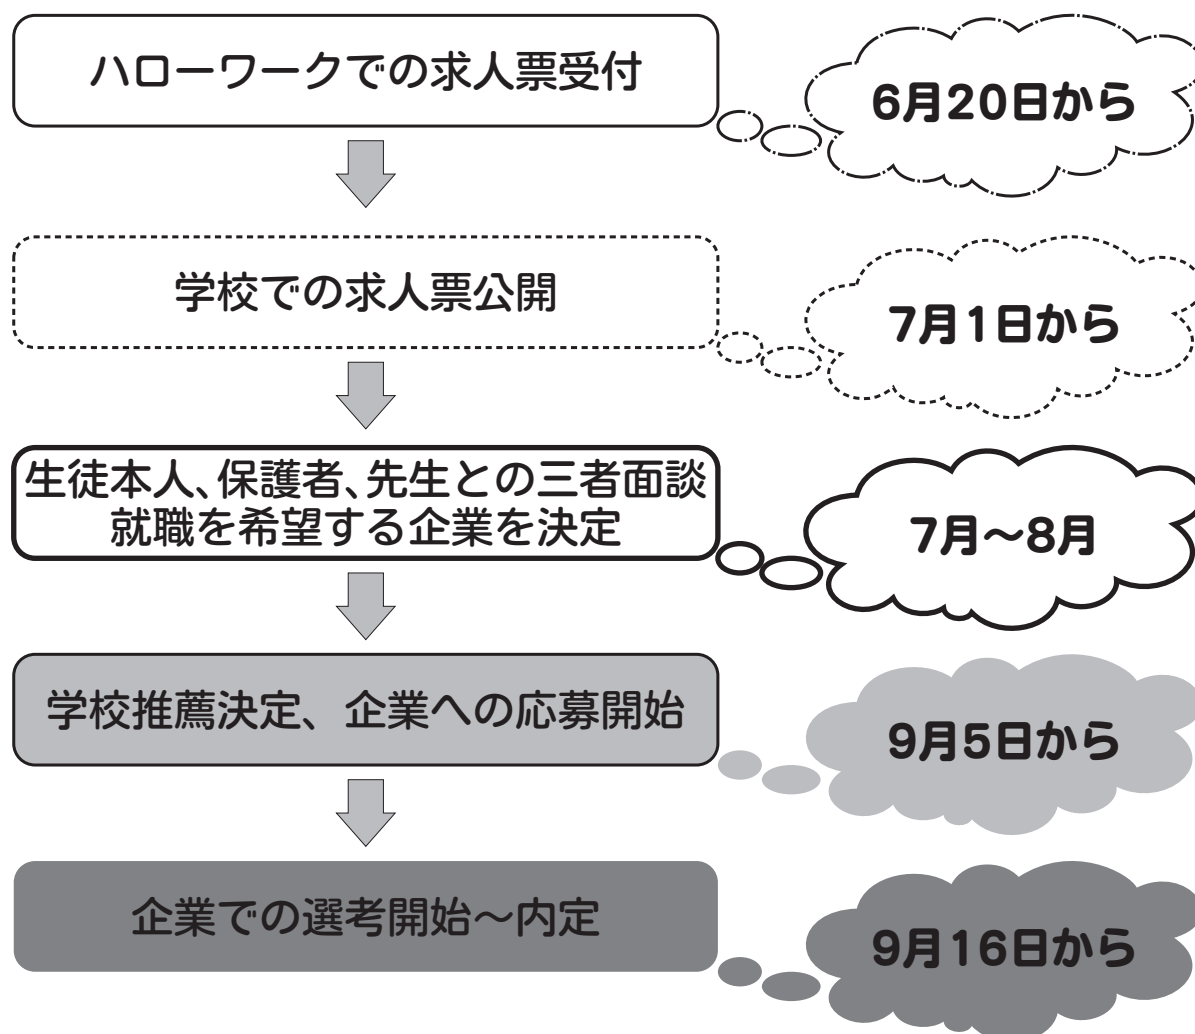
ハローワークでの求人票受付

6月20日から

学校での求人票公開

7月1日から

生徒本人、保護者、先生との三者面談
就職を希望する企業を決定

7月~8月

学校推薦決定、企業への応募開始

9月5日から

企業での選考開始~内定

9月16日から